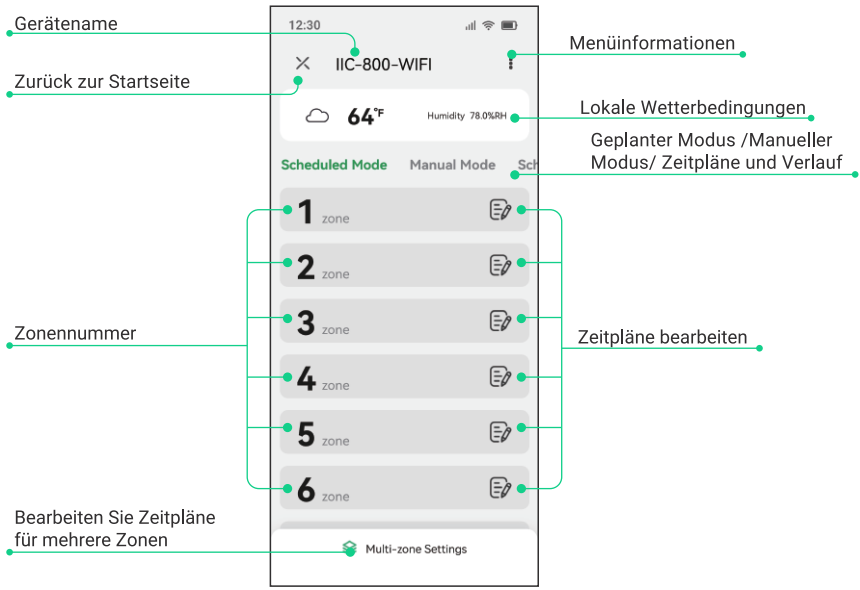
Gerätename

12:30

Menüinformationen

Zurück zur Startseite

IIC-800-WIFI

Lokale Wetterbedingungen

64°F

Humidity 78.0%RH

Geplanter Modus /Manueller Modus/ Zeitpläne und Verlauf

Scheduled Mode Manual Mode Sch

1 zone

2 zone

3 zone

4 zone

5 zone

6 zone

Zonennummer

Zeitpläne bearbeiten

Bearbeiten Sie Zeitpläne für mehrere Zonen

Multi-zone Settings